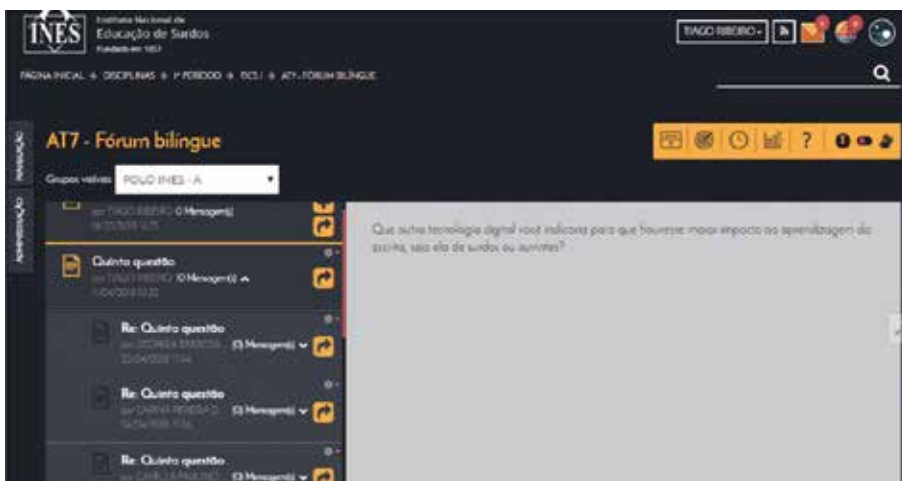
INES Instituto Nacional de Educação de Surdos Fundado em 1857

TIAGO RIBEIRO

PÁGINA INICIAL » DISCIPLINAS » 1º PERÍODO » ECS I » AT7 - FÓRUM BILÍNGUE

NAVEGAÇÃO

ADMINISTRAÇÃO

AT7 - Fórum bilíngue

Grupos visíveis POLO INES - A

por TIAGO RIBEIRO 0 Mensagem(s) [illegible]

Quinta questão
por TIAGO RIBEIRO 10 Mensagem(s)
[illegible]

Re: Quinta questão
por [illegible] (3) Mensagem(s)
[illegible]

Re: Quinta questão
por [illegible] (3) Mensagem(s)
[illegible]

Re: Quinta questão
por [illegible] (3) Mensagem(s)

Que outra tecnologia digital você indicaria para que houvesse maior impacto na aprendizagem da escrita, seja ela de surdos ou ouvintes?